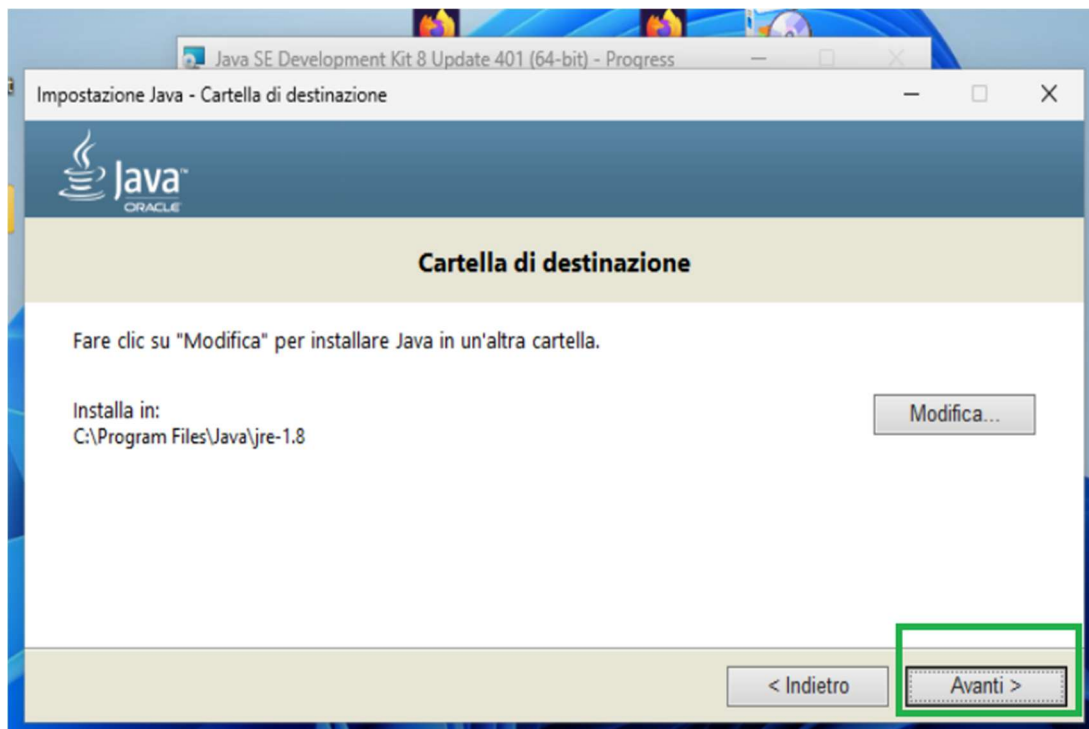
Java SE Development Kit 8 Update 401 (64-bit) - Progress

Impostazione Java - Cartella di destinazione

Java
ORACLE

Cartella di destinazione

Fare clic su "Modifica" per installare Java in un'altra cartella.

Installa in:
C:\Program Files\Java\jre-1.8

Modifica...

< Indietro

Avanti >